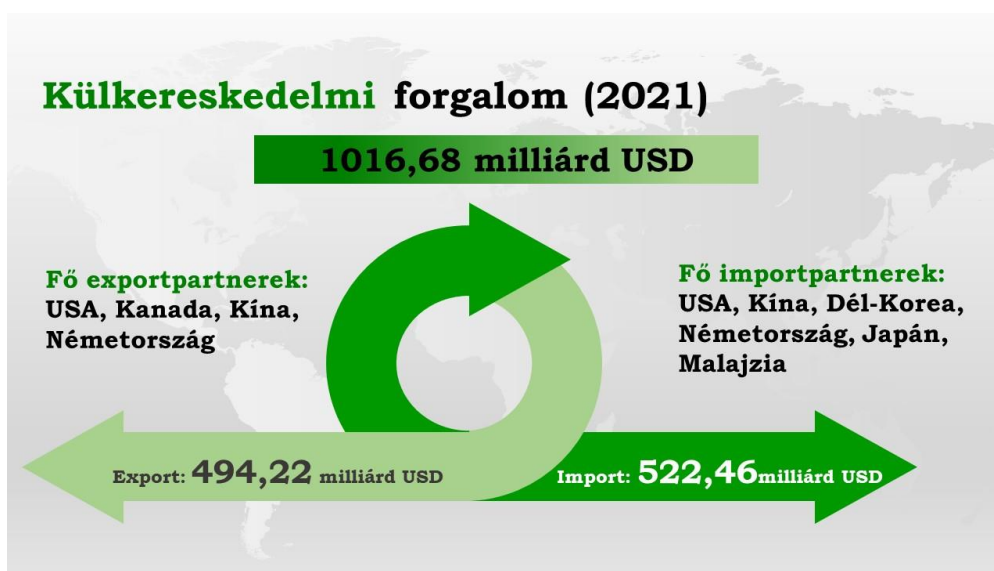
Külkereskedelmi forgalom (2021)

1016,68 milliárd USD

Fő exportpartnerek:
USA, Kanada, Kína, Németország

Fő importpartnerek:
USA, Kína, Dél-Korea, Németország, Japán, Malajzia

Export: 494,22 milliárd USD

Import: 522,46milliárd USD